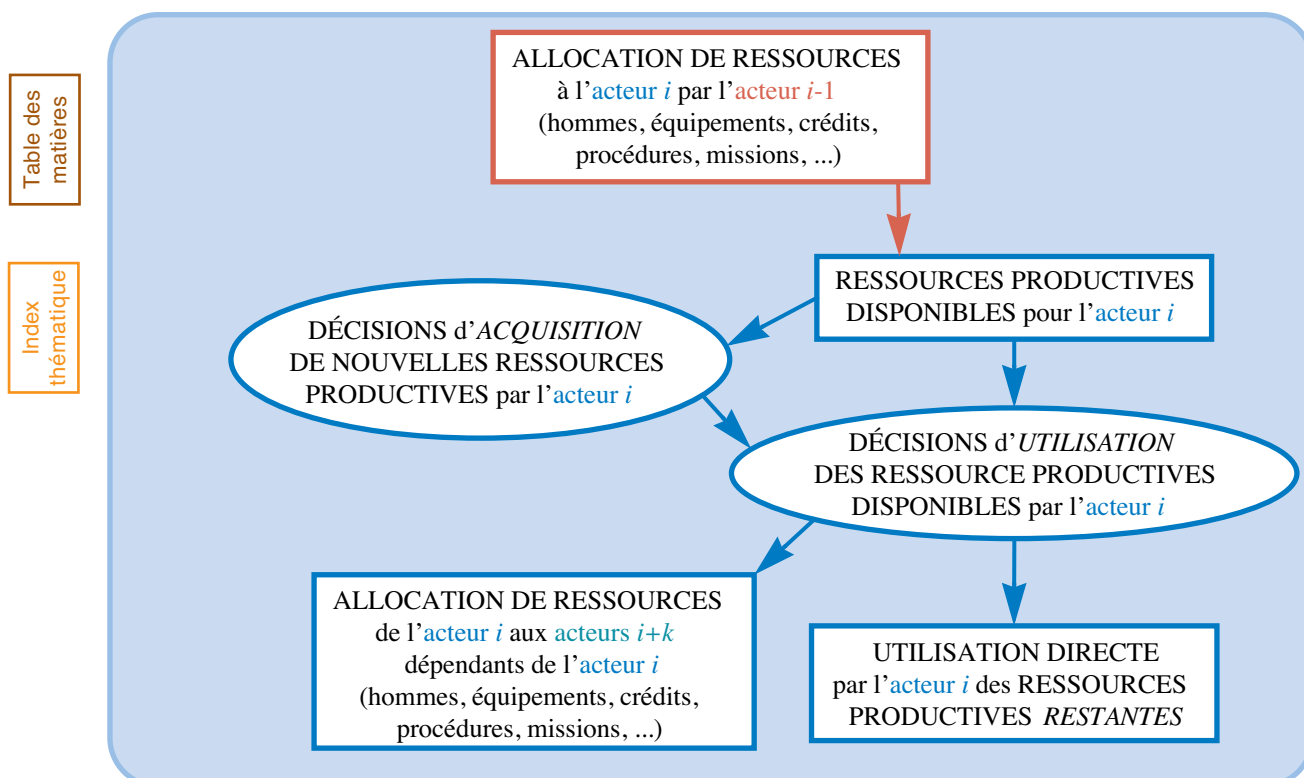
Table des matières

Index thématique

ALLOCATION DE RESSOURCES à l'acteur $i$ par l'acteur $i$-1 (hommes, équipements, crédits, procédures, missions, ...)

RESSOURCES PRODUCTIVES DISPONIBLES pour l'acteur $i$

DÉCISIONS d'*ACQUISITION* DE NOUVELLES RESSOURCES PRODUCTIVES par l'acteur $i$

DÉCISIONS d'*UTILISATION* DES RESSOURCE PRODUCTIVES DISPONIBLES par l'acteur $i$

ALLOCATION DE RESSOURCES de l'acteur $i$ aux acteurs $i+k$ dépendants de l'acteur $i$ (hommes, équipements, crédits, procédures, missions, ...)

UTILISATION DIRECTE par l'acteur $i$ des RESSOURCES PRODUCTIVES *RESTANTES*